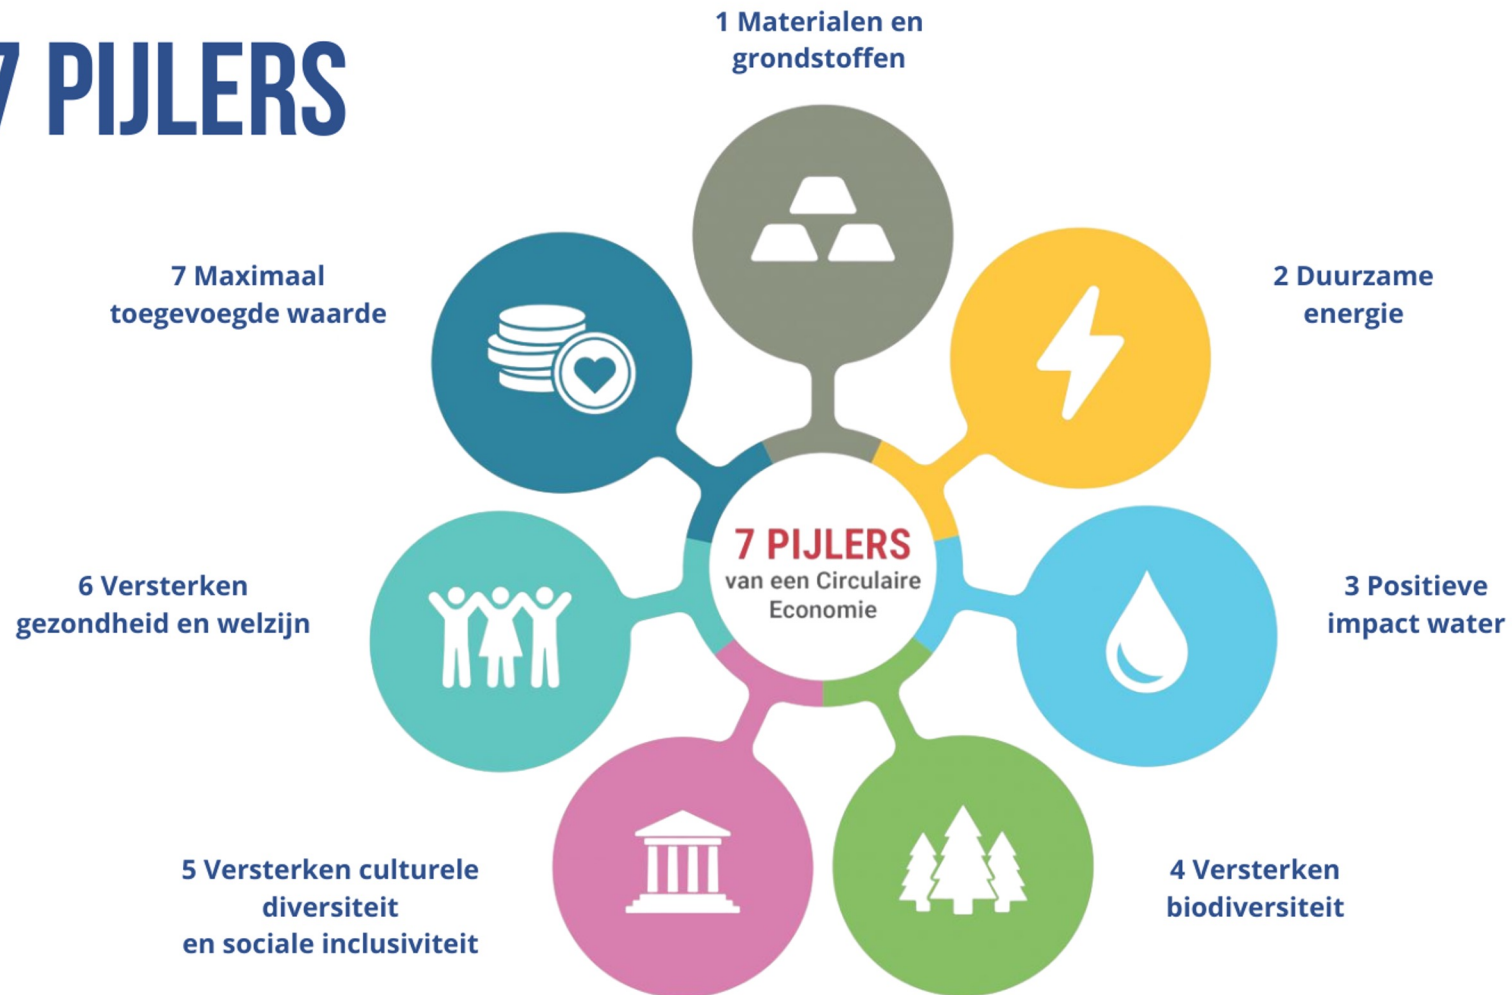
7 PIJLERS

1 Materialen en grondstoffen

7 Maximaal toegevoegde waarde

2 Duurzame energie

7 PIJLERS
van een Circulaire Economie

6 Versterken gezondheid en welzijn

3 Positieve impact water

5 Versterken culturele diversiteit en sociale inclusiviteit

4 Versterken biodiversiteit